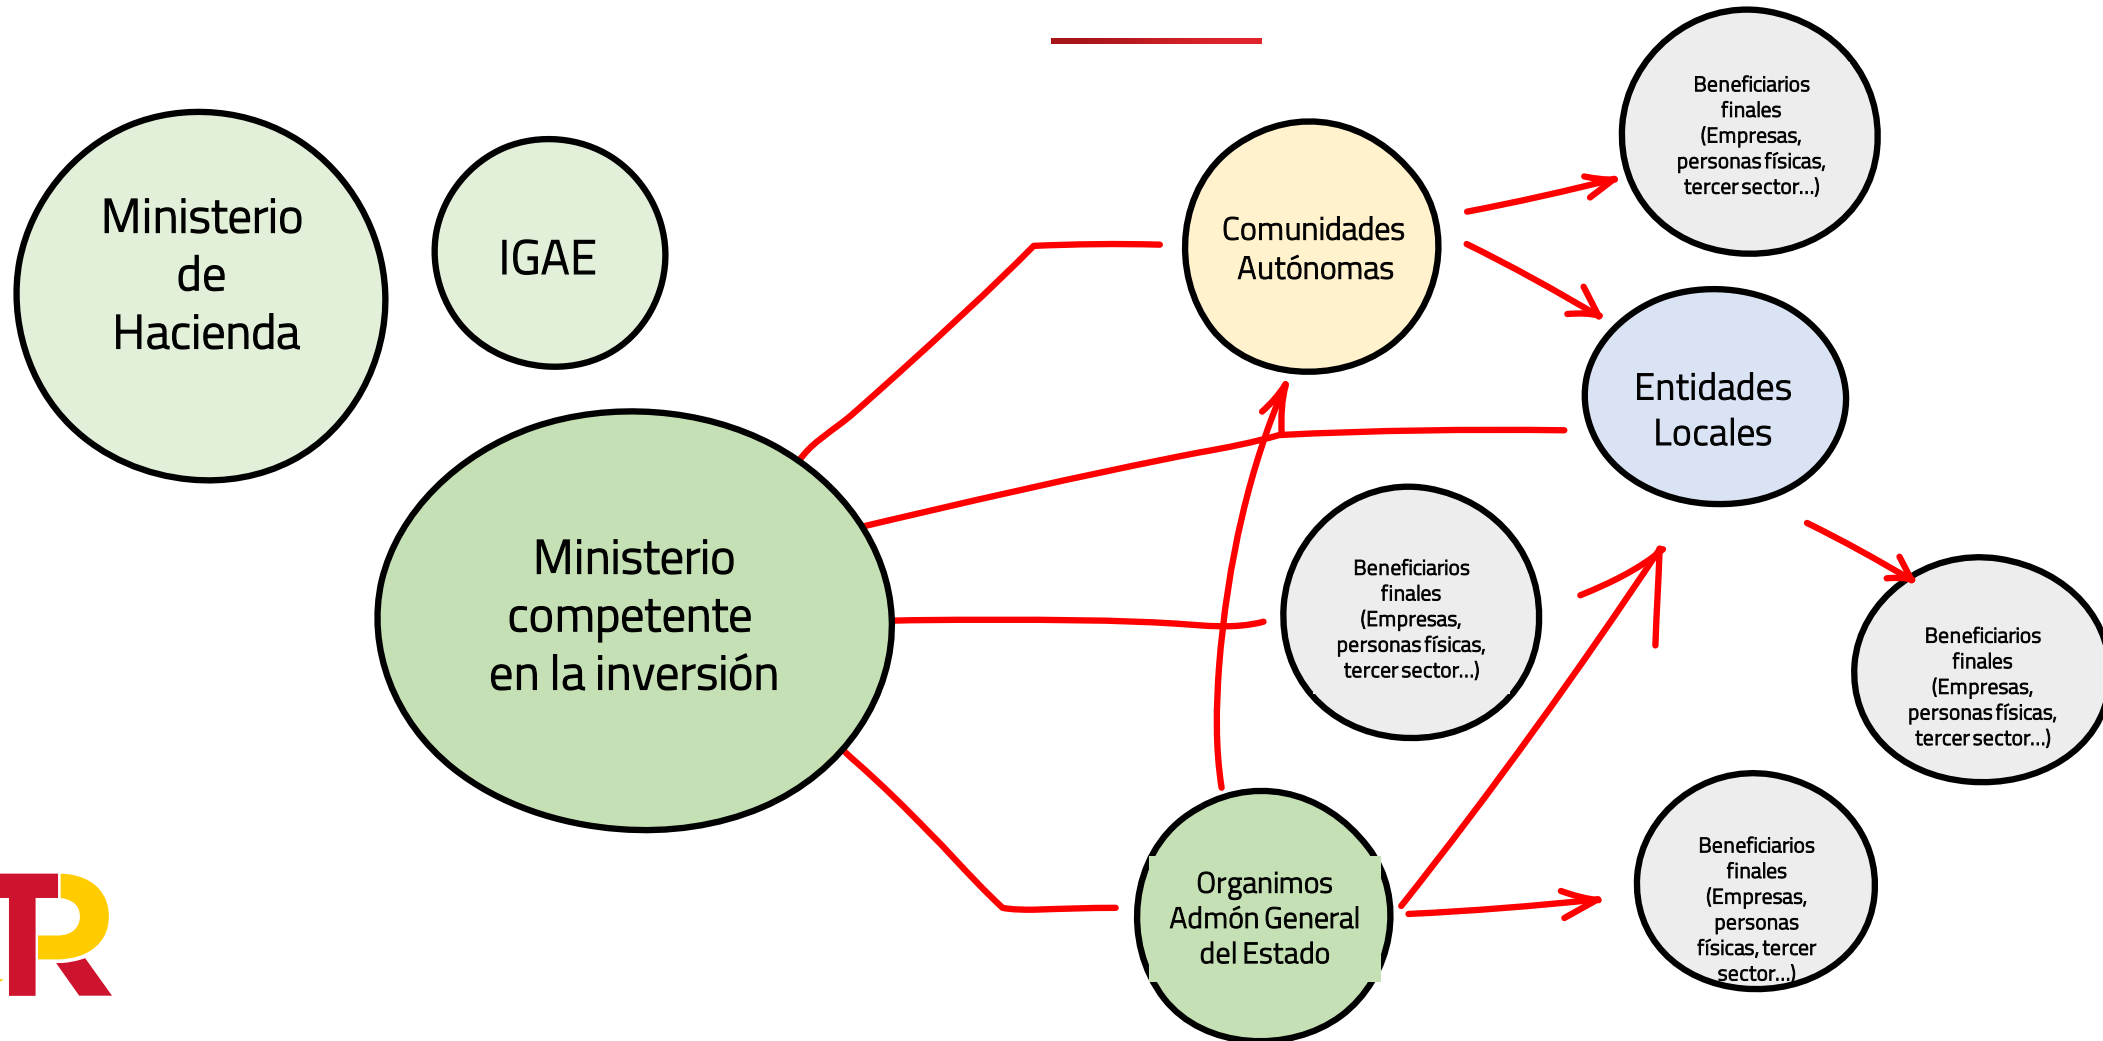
Ministerio de Hacienda

IGAE

Ministerio competente en la inversión

Comunidades Autónomas

Beneficiarios finales (Empresas, personas físicas, tercer sector...)

Entidades Locales

Beneficiarios finales (Empresas, personas físicas, tercer sector...)

Beneficiarios finales (Empresas, personas físicas, tercer sector...)

Organimos Admón General del Estado

Beneficiarios finales (Empresas, personas físicas, tercer sector...)